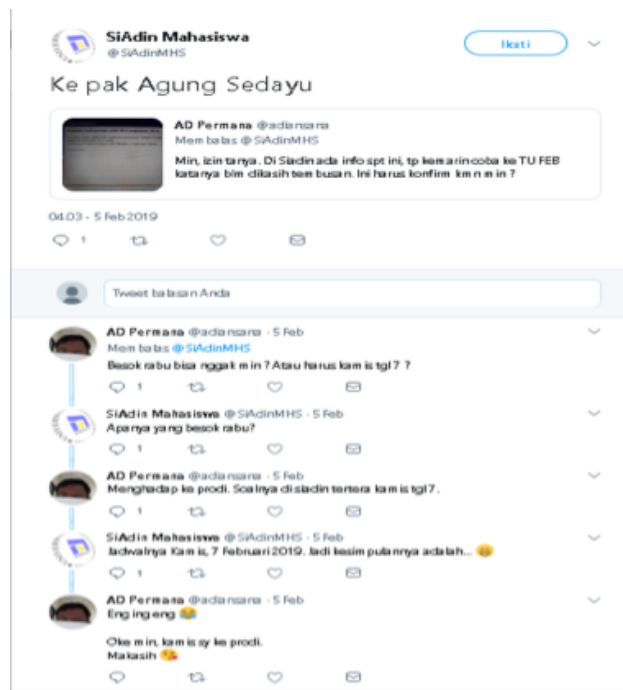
SiAdin Mahasiswa
@SiAdinMHS

Ikuti

Ke pak Agung Sedayu

AD Permana @adiansara
Membalas @SiAdinMHS
Min, izin tanya. Di Siadin ada info spt ini, tp kemarin coba ke TU FEB katanya blm dikasih tembusan. Ini harus konfirm kmn min?

04.03 - 5 Feb 2019

1

Tweet balasan Anda

AD Permana @adiansara · 5 Feb
Membalas @SiAdinMHS
Besok rabu bisa nggak min? Atau harus kamis tgl 7?
1

SiAdin Mahasiswa @SiAdinMHS · 5 Feb
Apanya yang besok rabu?
1

AD Permana @adiansara · 5 Feb
Menghadap ke prodi. Soalnya di siadin tertera kamis tgl 7.
1

SiAdin Mahasiswa @SiAdinMHS · 5 Feb
Jadwalnya Kamis, 7 Februari 2019. Jadi kesimpulannya adalah... 😂
1

AD Permana @adiansara · 5 Feb
Eng ing eng 😂

Oke min, kamis sy ke prodi.
Makasih 😘